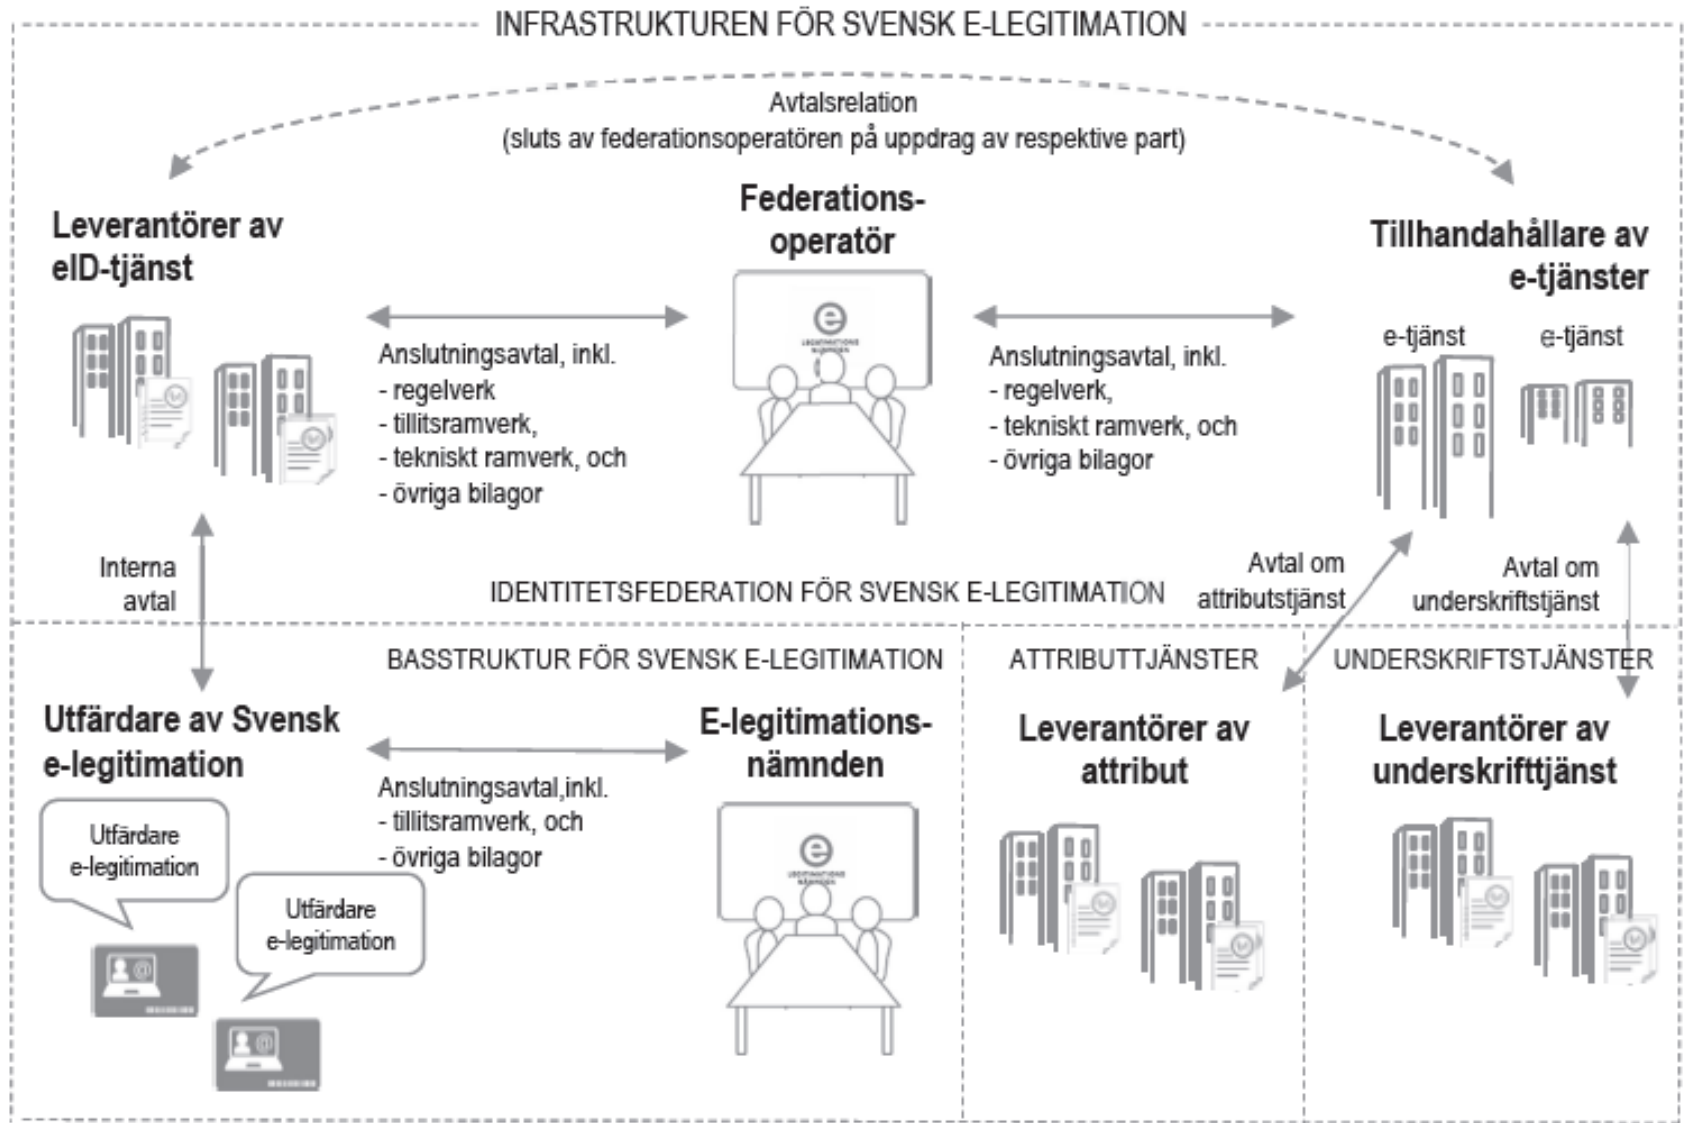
INFRASTRUKTUREN FÖR SVENSK E-LEGITIMATION

Avtalsrelation
(sluts av federationsoperatören på uppdrag av respektive part)

Leverantörer av eID-tjänst

Federationsoperatör

Tillhandahållare av e-tjänster

e-tjänst

e-tjänst

Anslutningsavtal, inkl.
- regelverk
- tillitsramverk,
- tekniskt ramverk, och
- övriga bilagor

Anslutningsavtal, inkl.
- regelverk,
- tekniskt ramverk, och
- övriga bilagor

Interna avtal

IDENTITETSFEDERATION FÖR SVENSK E-LEGITIMATION

Avtal om attributstjänst

Avtal om underskriftstjänst

BASSTRUKTUR FÖR SVENSK E-LEGITIMATION

ATTRIBUTTJÄNSTER

UNDERSKRIFTSTJÄNSTER

Utfärdare av Svensk e-legitimation

E-legitimationsnämnden

Leverantörer av attribut

Leverantörer av underskrifttjänst

Anslutningsavtal,inkl.
- tillitsramverk, och
- övriga bilagor

Utfärdare e-legitimation

Utfärdare e-legitimation